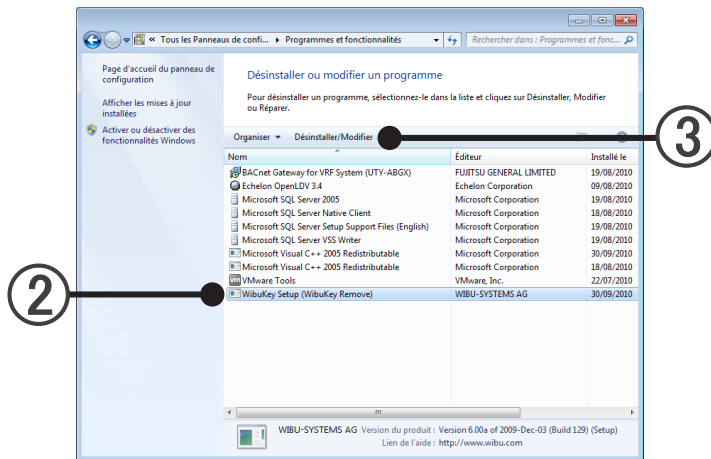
« Tous les Panneaux de confi... ▸ Programmes et fonctionnalités

Rechercher dans : Programmes et fonc...

Page d'accueil du panneau de configuration

Afficher les mises à jour installées

Activer ou désactiver des fonctionnalités Windows

Désinstaller ou modifier un programme

Pour désinstaller un programme, sélectionnez-le dans la liste et cliquez sur Désinstaller, Modifier ou Réparer.

Organiser ▾ Désinstaller/Modifier

③

②

| Nom | Éditeur | Installé le |
|---|---|---|
| BACnet Gateway for VRF System (UTY-ABGX) | FUJITSU GENERAL LIMITED | 19/08/2010 |
| Echelon OpenLDV 3.4 | Echelon Corporation | 09/08/2010 |
| Microsoft SQL Server 2005 | Microsoft Corporation | 19/08/2010 |
| Microsoft SQL Server Native Client | Microsoft Corporation | 18/08/2010 |
| Microsoft SQL Server Setup Support Files (English) | Microsoft Corporation | 19/08/2010 |
| Microsoft SQL Server VSS Writer | Microsoft Corporation | 19/08/2010 |
| Microsoft Visual C++ 2005 Redistributable | Microsoft Corporation | 30/09/2010 |
| Microsoft Visual C++ 2005 Redistributable | Microsoft Corporation | 18/08/2010 |
| VMware Tools | VMware, Inc. | 22/07/2010 |
| WibuKey Setup (WibuKey Remove) | WIBU-SYSTEMS AG | 30/09/2010 |

WIBU-SYSTEMS AG Version du produit : Version 6.00a of 2009-Dec-03 (Build 129) (Setup)
Lien de l'aide : http://www.wibu.com